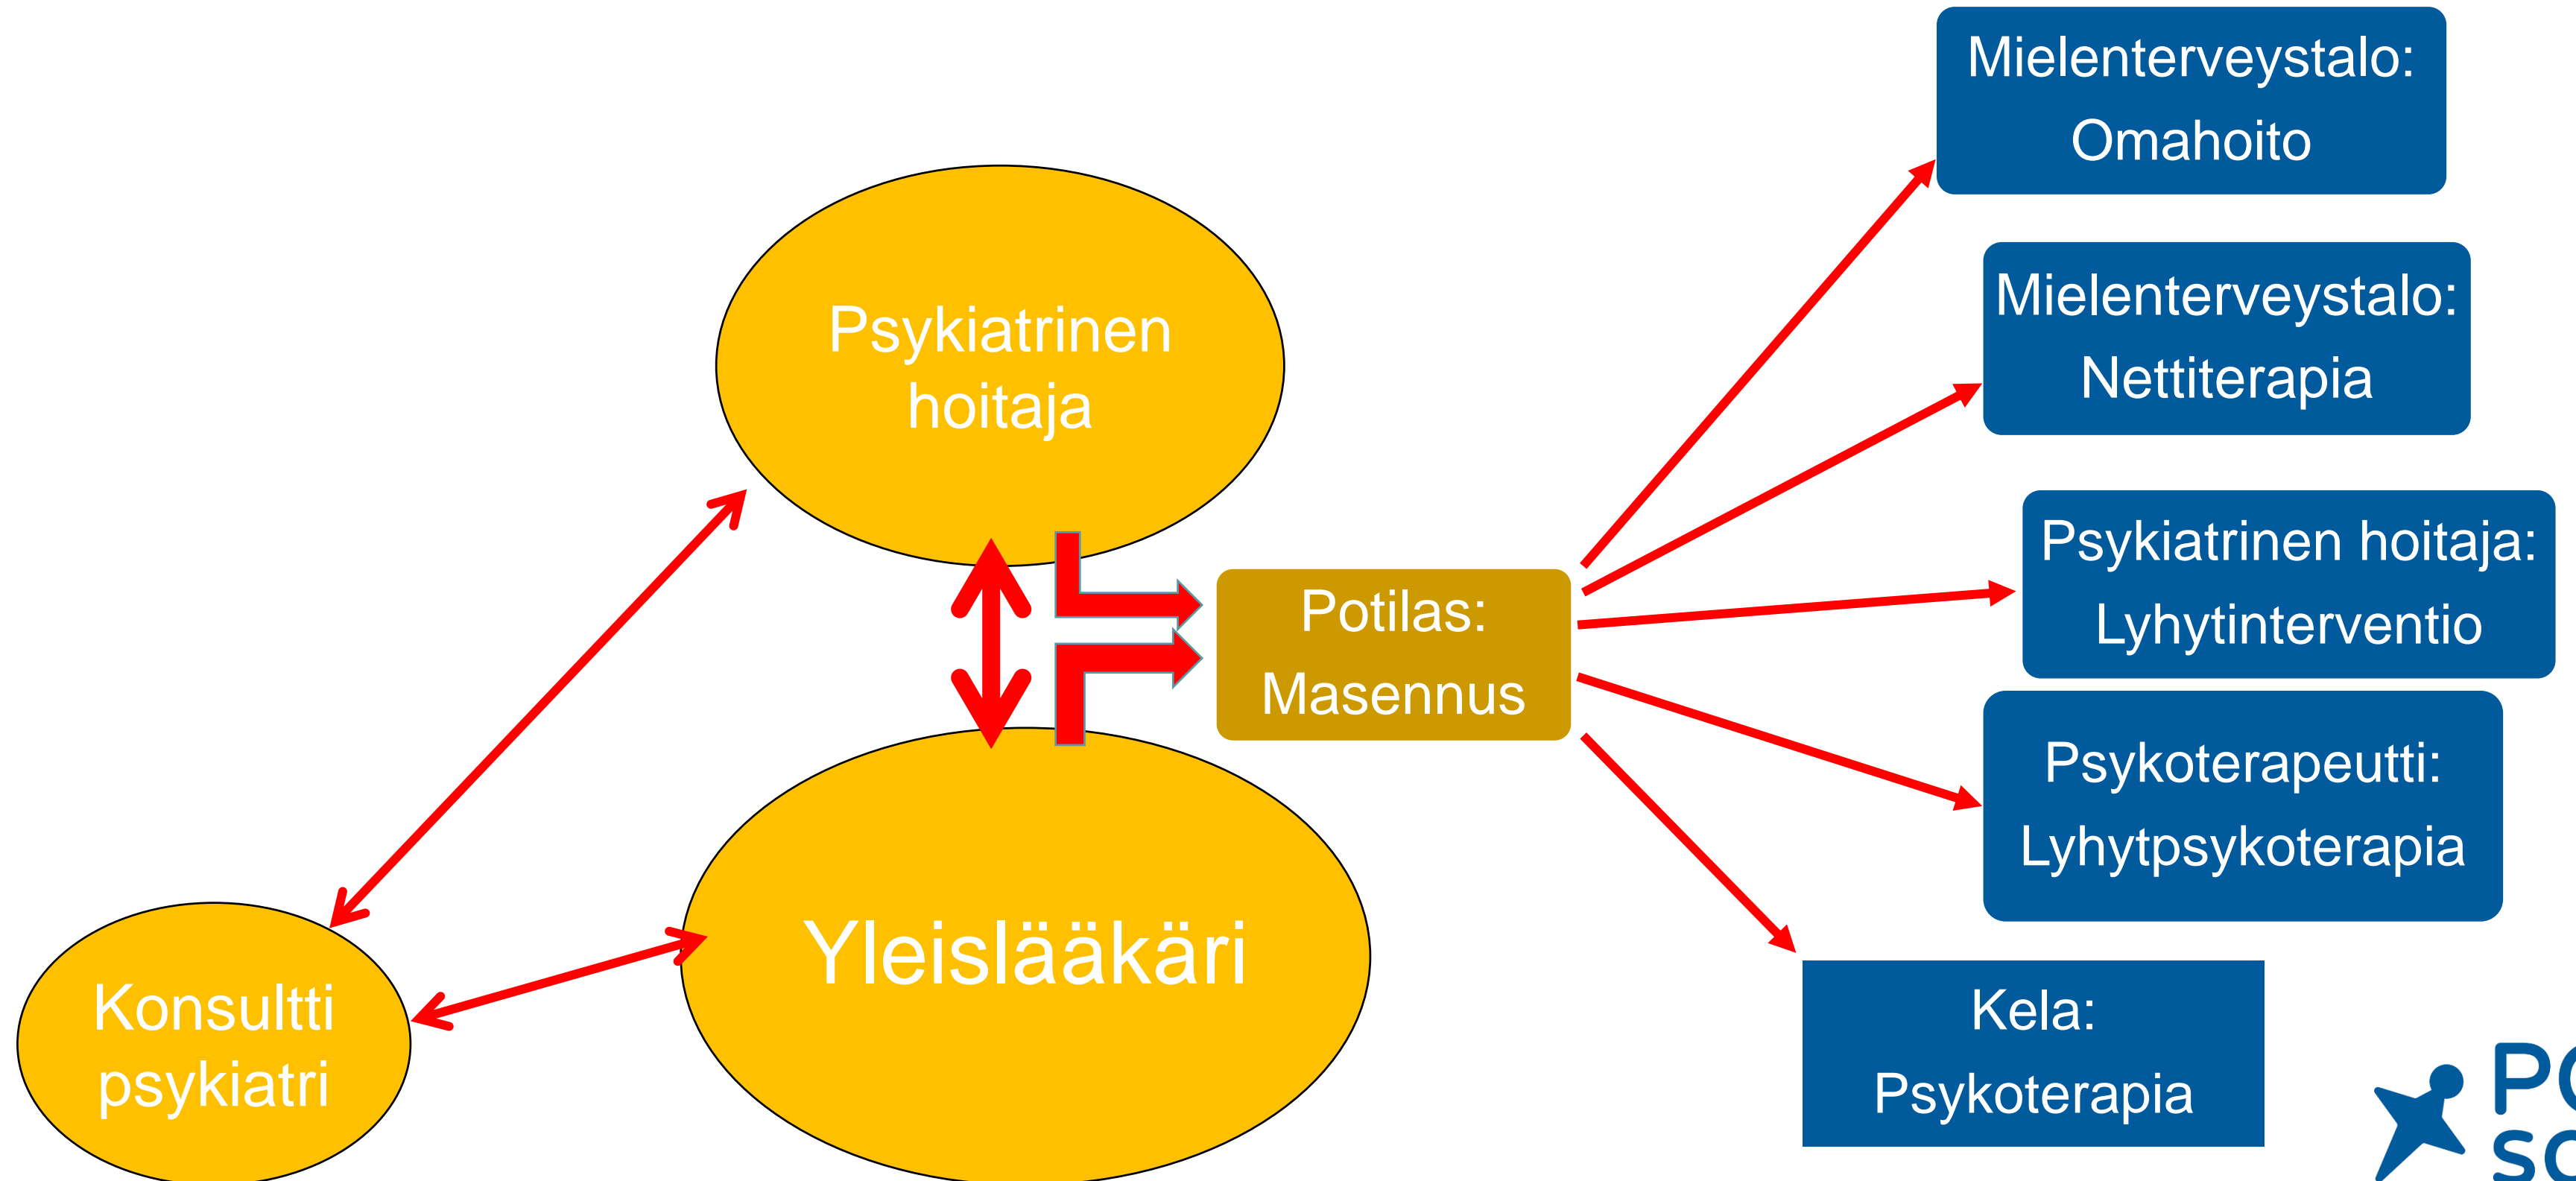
Psykiatrinen hoitaja

Yleislääkäri

Konsultti psykiatri

Potilas: Masennus

Mielenterveystalo: Omahoito

Mielenterveystalo: Nettiterapia

Psykiatrinen hoitaja: Lyhytinterventio

Psykoterapeutti: Lyhytpsykoterapia

Kela: Psykoterapia

P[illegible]
S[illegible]